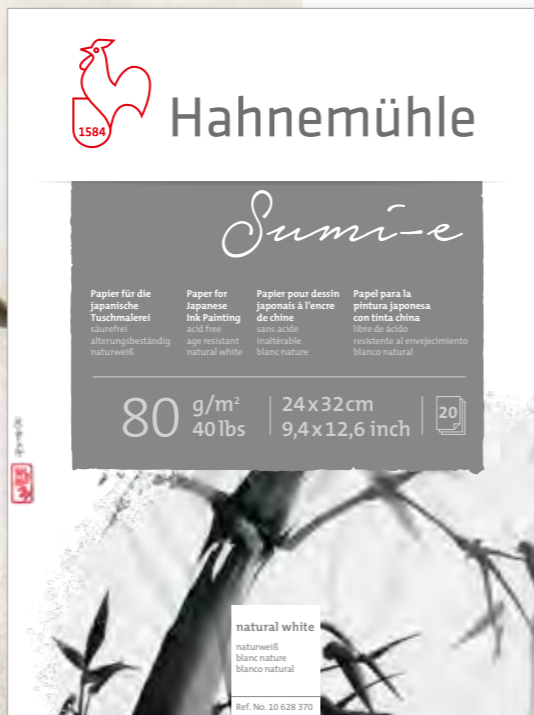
1584

Hahnemühle

Sumi-e

Papier für die japanische Tuschmalerei
säurefrei
alterungsbeständig
naturweiß

Paper for Japanese Ink Painting
acid free
age resistant
natural white

Papier pour dessin japonais à l'encre de chine
sans acide
inaltérable
blanc nature

Papel para la pintura japonesa con tinta china
libre de ácido
resistente al envejecimiento
blanco natural

80 $g/m^2$ 40 lbs | 24 x 32 cm 9,4 x 12,6 inch | 20

natural white
naturweiß
blanc nature
blanco natural

Ref. No. 10 628 370